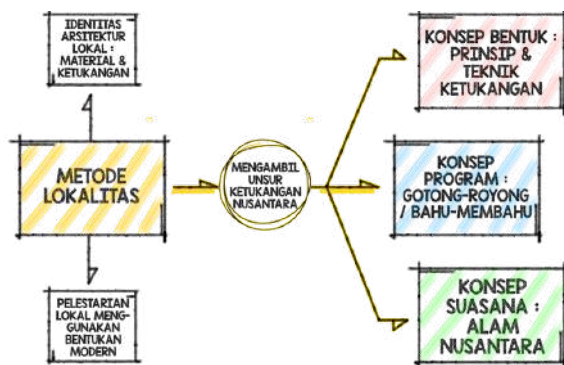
IDENTITAS ARSITEKTUR LOKAL : MATERIAL & KETUKANGAN

METODE LOKALITAS

PELESTARIAN LOKAL MENGGUNAKAN BENTUKAN MODERN

MENGAMBIL UNSUR KETUKANGAN NUSANTARA

KONSEP BENTUK : PRINSIP & TEKNIK KETUKANGAN

KONSEP PROGRAM : GOTONG-ROYONG / BAHU-MEMBAHU

KONSEP SUASANA : ALAM NUSANTARA